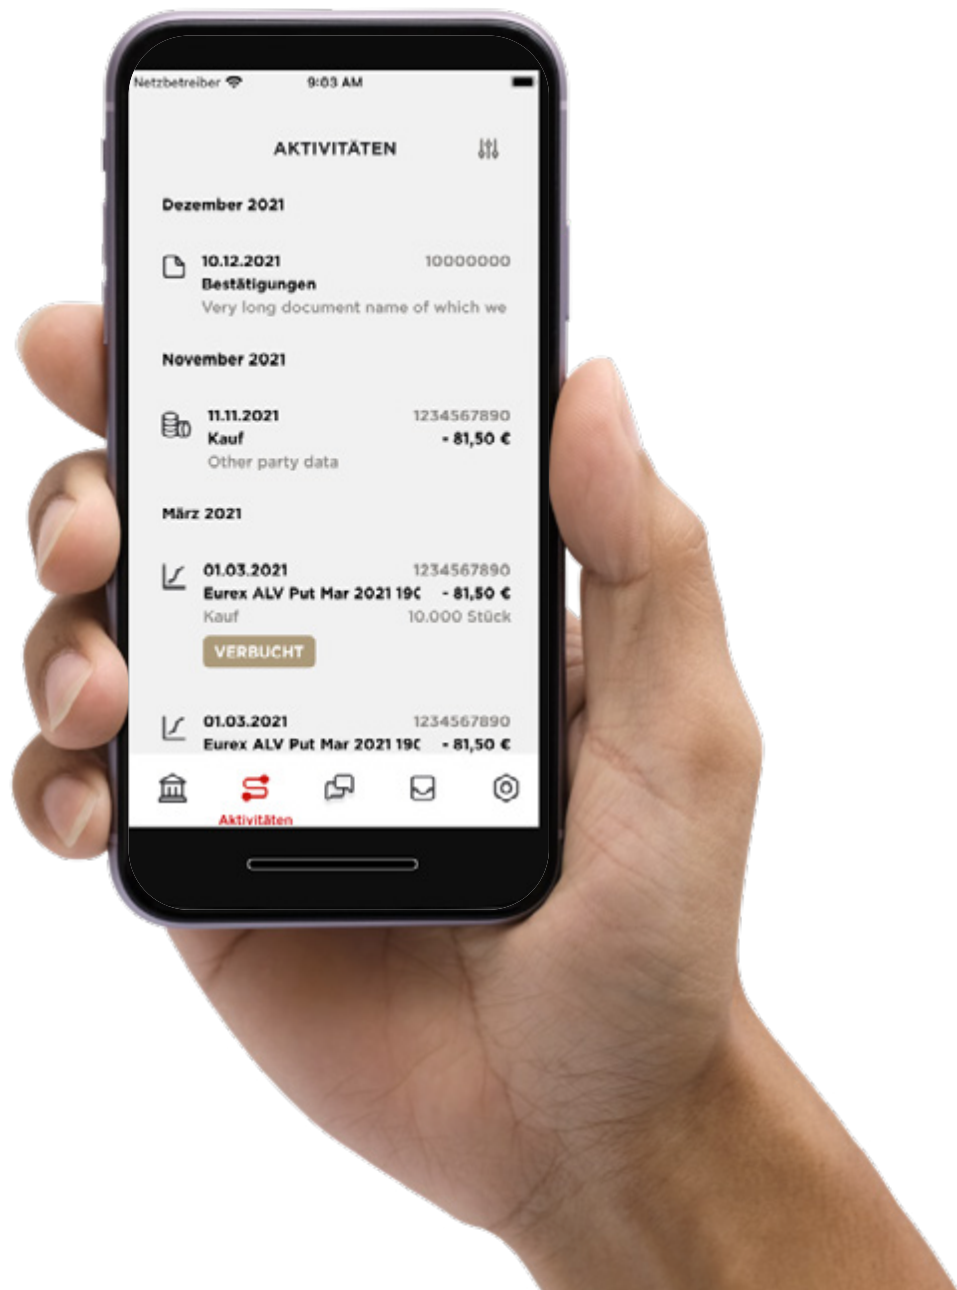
Netzbetreiber 9:03 AM

AKTIVITÄTEN

Dezember 2021

10.12.2021 10000000
Bestätigungen
Very long document name of which we

November 2021

11.11.2021 1234567890
Kauf - 81,50 €
Other party data

März 2021

01.03.2021 1234567890
Eurex ALV Put Mar 2021 19( - 81,50 €
Kauf 10.000 Stück
VERBUCHT

01.03.2021 1234567890
Eurex ALV Put Mar 2021 19( - 81,50 €

Aktivitäten